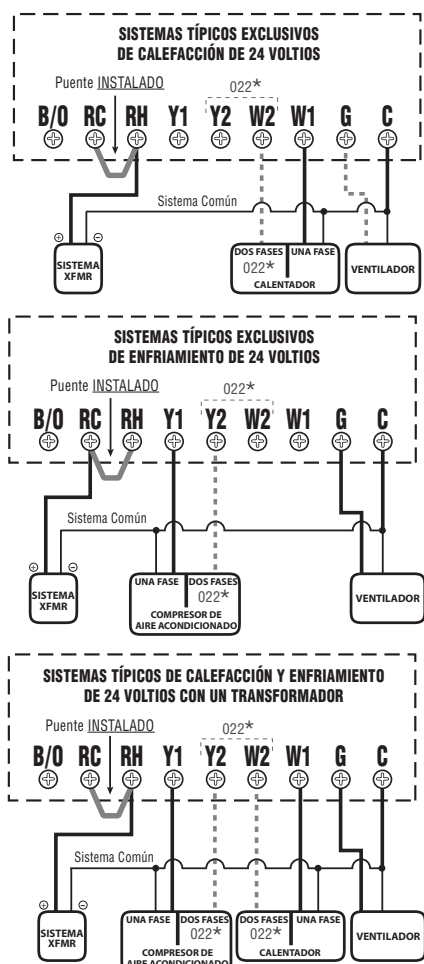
SISTEMAS TÍPICOS EXCLUSIVOS DE CALEFACCIÓN DE 24 VOLTIOS

Puente INSTALADO

022*

B/O RC RH Y1 Y2 W2 W1 G C

Sistema Común

SISTEMA XFMR

DOS FASES 022*

UNA FASE

CALENTADOR

VENTILADOR

SISTEMAS TÍPICOS EXCLUSIVOS DE ENFRIAMIENTO DE 24 VOLTIOS

Puente INSTALADO

022*

B/O RC RH Y1 Y2 W2 W1 G C

Sistema Común

SISTEMA XFMR

UNA FASE

DOS FASES 022*

COMPRESOR DE AIRE ACONDICIONADO

VENTILADOR

SISTEMAS TÍPICOS DE CALEFACCIÓN Y ENFRIAMIENTO DE 24 VOLTIOS CON UN TRANSFORMADOR

Puente INSTALADO

022*

B/O RC RH Y1 Y2 W2 W1 G C

Sistema Común

SISTEMA XFMR

UNA FASE

DOS FASES 022*

COMPRESOR DE AIRE ACONDICIONADO

DOS FASES 022*

UNA FASE

CALENTADOR

VENTILADOR